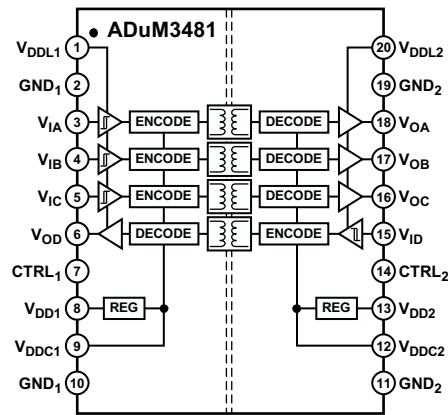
ADuM3481

$V_{DDL1}$ 1
$GND_1$ 2
$V_{IA}$ 3
$V_{IB}$ 4
$V_{IC}$ 5
$V_{OD}$ 6
$CTRL_1$ 7
$V_{DD1}$ 8
$V_{DDC1}$ 9
$GND_1$ 10

ENCODE
ENCODE
ENCODE
DECODE
REG

DECODE
DECODE
DECODE
ENCODE
REG

20 $V_{DDL2}$
19 $GND_2$
18 $V_{OA}$
17 $V_{OB}$
16 $V_{OC}$
15 $V_{ID}$
14 $CTRL_2$
13 $V_{DD2}$
12 $V_{DDC2}$
11 $GND_2$